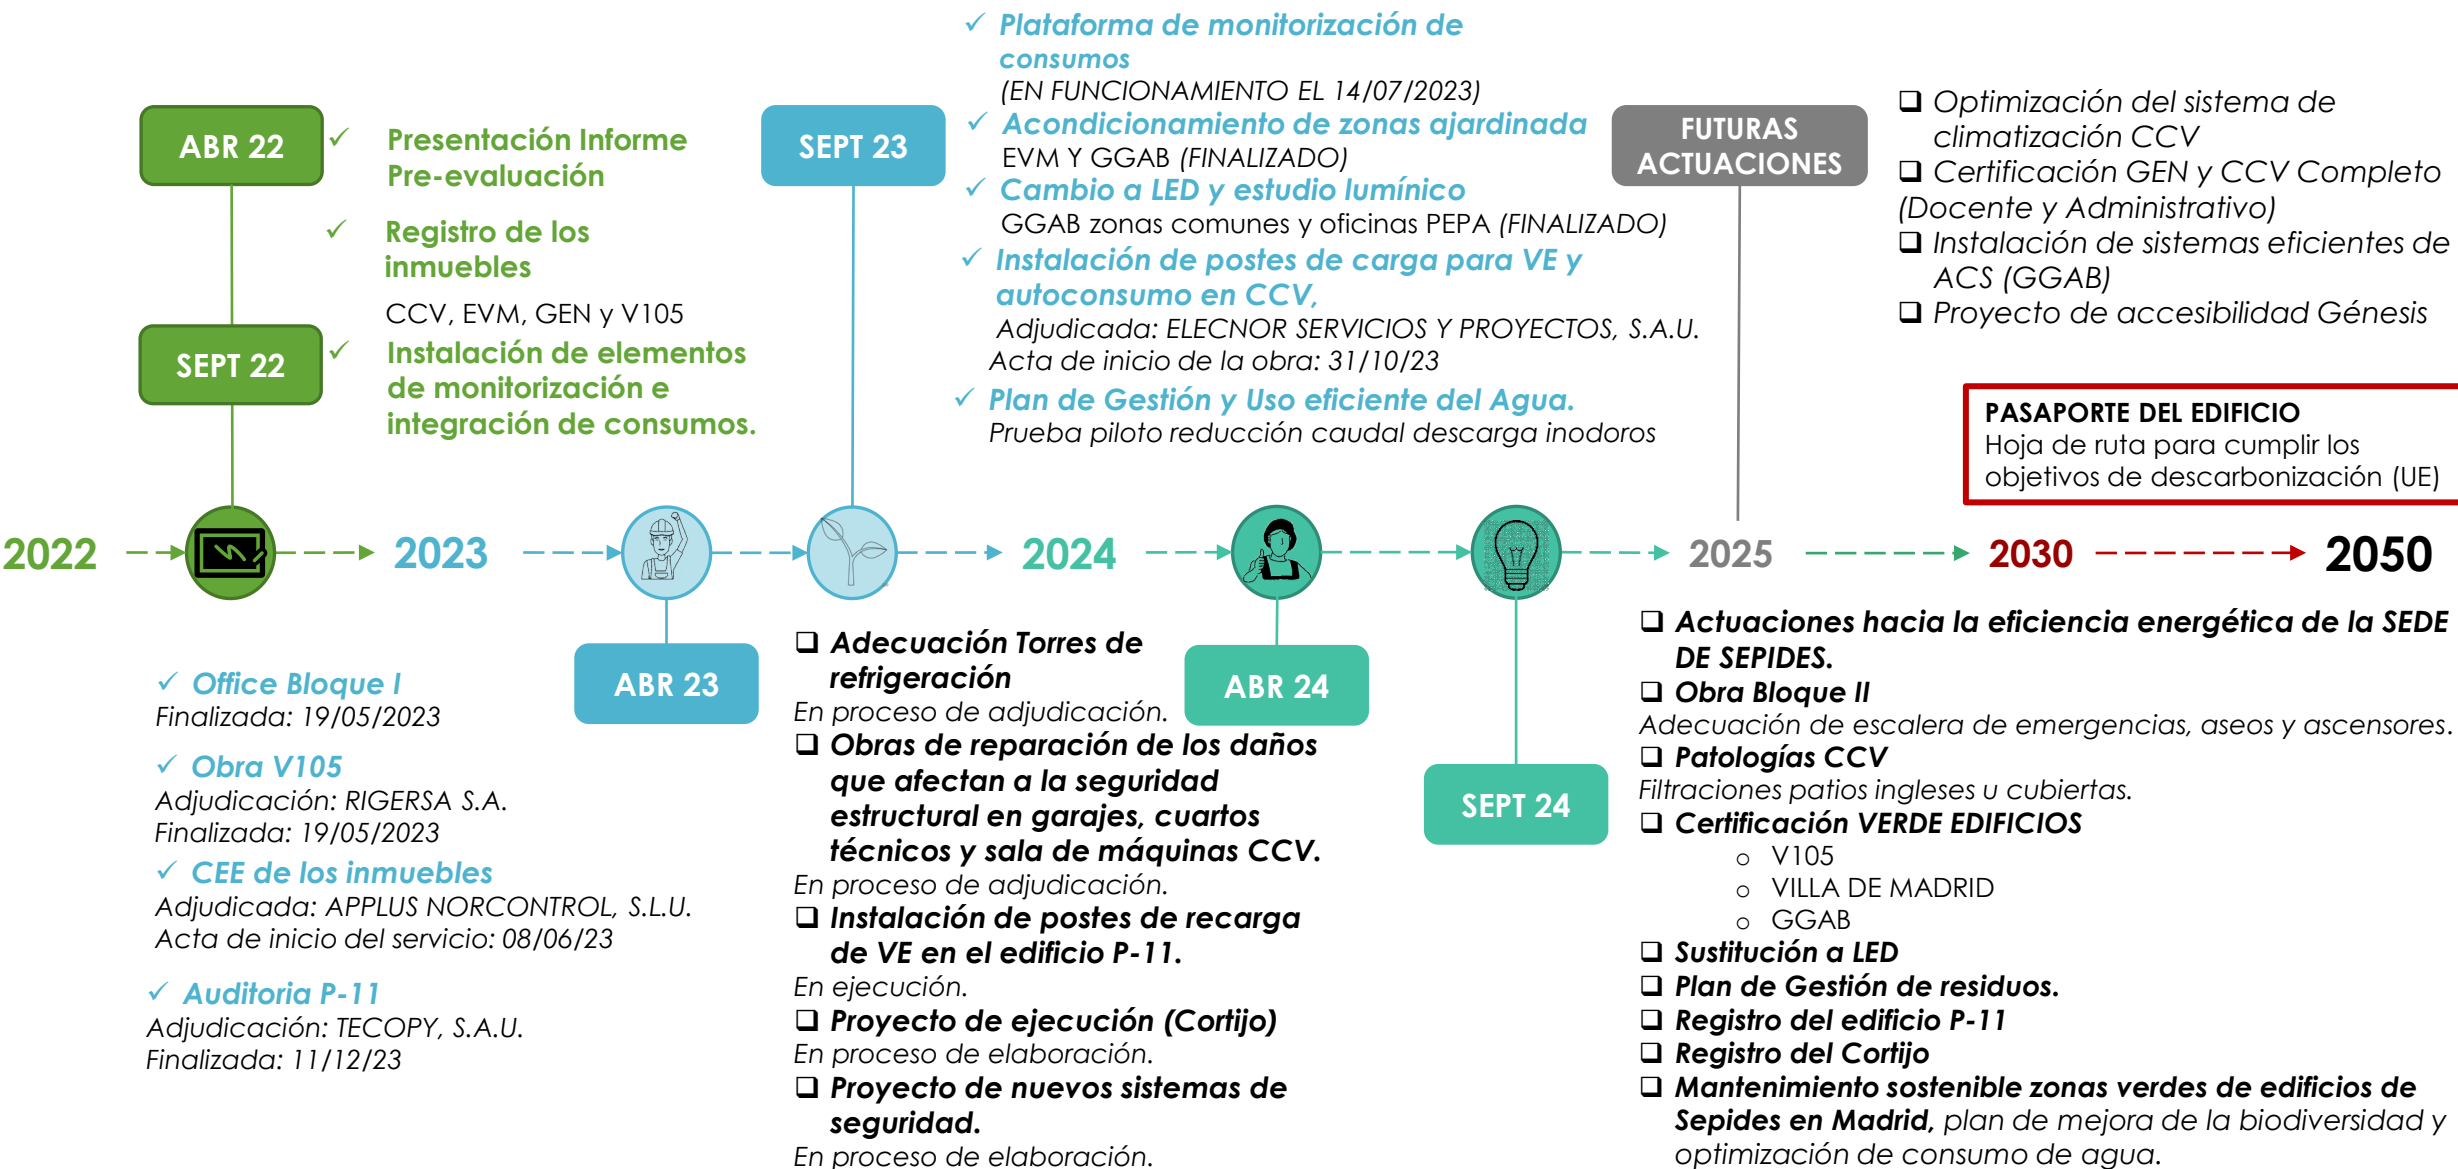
ABR 22

✓ Presentación Informe Pre-evaluación

✓ Registro de los inmuebles
CCV, EVM, GEN y V105

SEPT 22

✓ Instalación de elementos de monitorización e integración de consumos.

SEPT 23

✓ Plataforma de monitorización de consumos
(EN FUNCIONAMIENTO EL 14/07/2023)
✓ Acondicionamiento de zonas ajardinada
EVM Y GGAB (FINALIZADO)
✓ Cambio a LED y estudio lumínico
GGAB zonas comunes y oficinas PEPA (FINALIZADO)
✓ Instalación de postes de carga para VE y autoconsumo en CCV,
Adjudicada: ELECNOR SERVICIOS Y PROYECTOS, S.A.U.
Acta de inicio de la obra: 31/10/23
✓ Plan de Gestión y Uso eficiente del Agua.
Prueba piloto reducción caudal descarga inodoros

FUTURAS ACTUACIONES

❑ Optimización del sistema de climatización CCV
❑ Certificación GEN y CCV Completo (Docente y Administrativo)
❑ Instalación de sistemas eficientes de ACS (GGAB)
❑ Proyecto de accesibilidad Génesis

PASAPORTE DEL EDIFICIO
Hoja de ruta para cumplir los objetivos de descarbonización (UE)

2022 2023 2024 2025 2030 2050

✓ Office Bloque I
Finalizada: 19/05/2023
✓ Obra V105
Adjudicación: RIGERSA S.A.
Finalizada: 19/05/2023
✓ CEE de los inmuebles
Adjudicada: APPLUS NORCONTROL, S.L.U.
Acta de inicio del servicio: 08/06/23
✓ Auditoria P-11
Adjudicación: TECOPY, S.A.U.
Finalizada: 11/12/23

ABR 23

❑ Adecuación Torres de refrigeración
En proceso de adjudicación.
❑ Obras de reparación de los daños que afectan a la seguridad estructural en garajes, cuartos técnicos y sala de máquinas CCV.
En proceso de adjudicación.
❑ Instalación de postes de recarga de VE en el edificio P-11.
En ejecución.
❑ Proyecto de ejecución (Cortijo)
En proceso de elaboración.
❑ Proyecto de nuevos sistemas de seguridad.
En proceso de elaboración.

ABR 24

SEPT 24

❑ Actuaciones hacia la eficiencia energética de la SEDE DE SEPIDES.
❑ Obra Bloque II
Adecuación de escalera de emergencias, aseos y ascensores.
❑ Patologías CCV
Filtraciones patios ingleses u cubiertas.
❑ Certificación VERDE EDIFICIOS
o V105
o VILLA DE MADRID
o GGAB
❑ Sustitución a LED
❑ Plan de Gestión de residuos.
❑ Registro del edificio P-11
❑ Registro del Cortijo
❑ Mantenimiento sostenible zonas verdes de edificios de Sepides en Madrid, plan de mejora de la biodiversidad y optimización de consumo de agua.